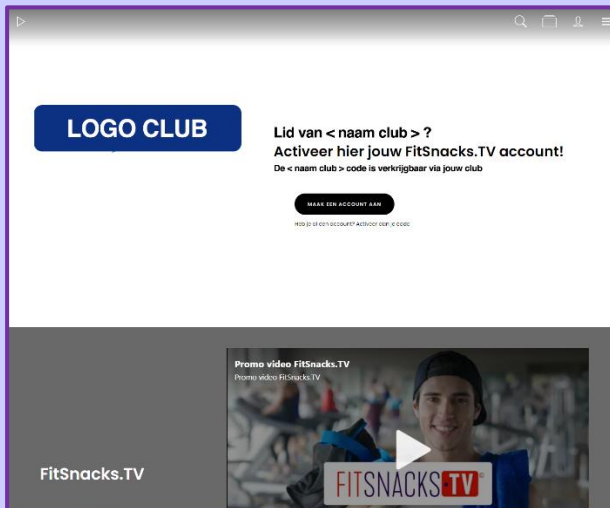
LOGO CLUB

Lid van < naam club > ?
Activeer hier jouw FitSnacks.TV account!
De < naam club > code is verkrijgbaar via jouw club

MAAK EEN ACCOUNT AAN

Heb je al een account? Activeer dan je code

Promo video FitSnacks.TV
Promo video FitSnacks.TV

FitSnacks.TV

FITSNACKS.TV